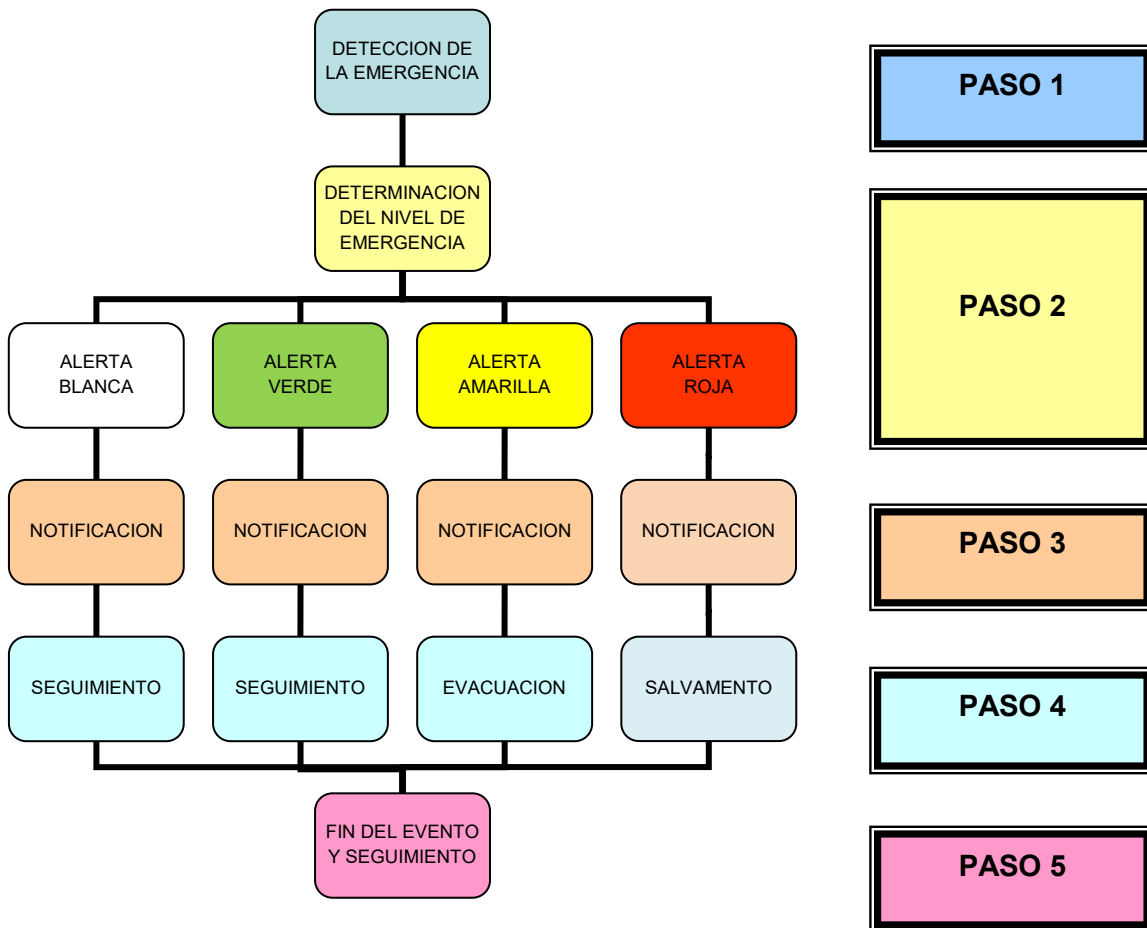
DETECCION DE LA EMERGENCIA

PASO 1

DETERMINACION DEL NIVEL DE EMERGENCIA

PASO 2

ALERTA BLANCA

ALERTA VERDE

ALERTA AMARILLA

ALERTA ROJA

NOTIFICACION

NOTIFICACION

NOTIFICACION

NOTIFICACION

PASO 3

SEGUIMIENTO

SEGUIMIENTO

EVACUACION

SALVAMENTO

PASO 4

FIN DEL EVENTO Y SEGUIMIENTO

PASO 5